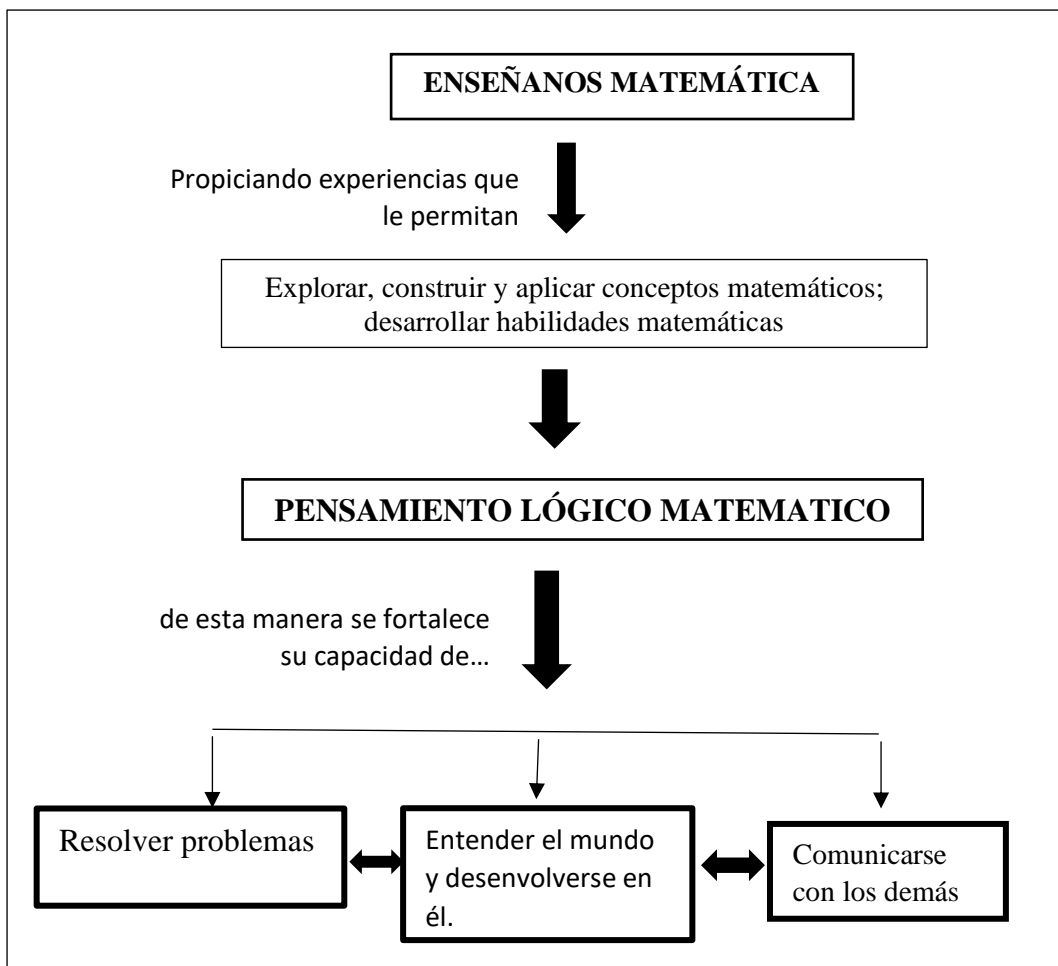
ENSEÑANOS MATEMÁTICA

Propiciando experiencias que le permitan

Explorar, construir y aplicar conceptos matemáticos; desarrollar habilidades matemáticas

PENSAMIENTO LÓGICO MATEMATICO

de esta manera se fortalece su capacidad de…

Resolver problemas

Entender el mundo y desenvolverse en él.

Comunicarse con los demás